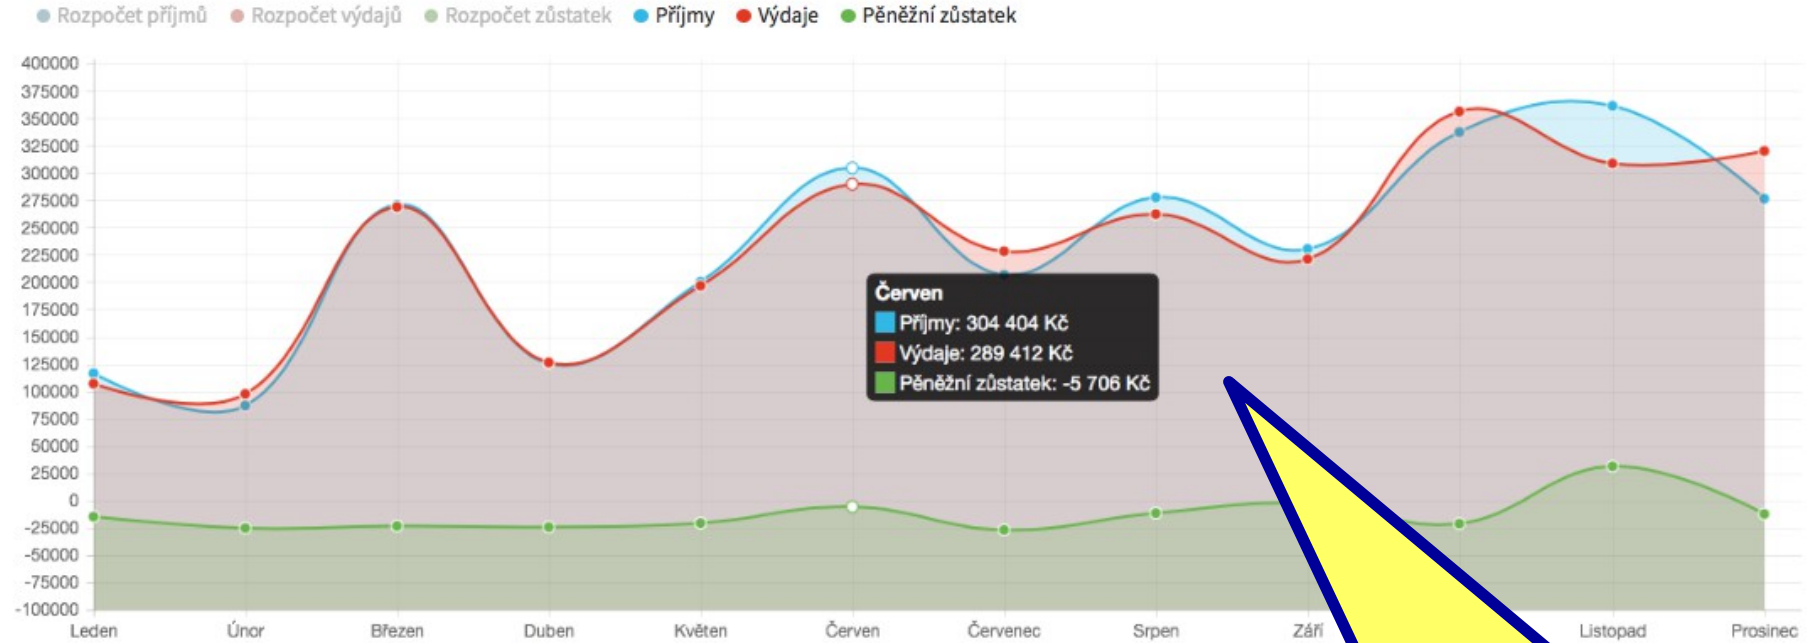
Rozpočet příjmů Rozpočet výdajů Rozpočet zůstatek Příjmy Výdaje Pěněžní zůstatek

400000
375000
350000
325000
300000
275000
250000
225000
200000
175000
150000
125000
100000
75000
50000
25000
0
-25000
-50000
-75000
-100000

Červen
Příjmy: 304 404 Kč
Výdaje: 289 412 Kč
Pěněžní zůstatek: -5 706 Kč

Leden Únor Březen Duben Květen Červen Červenec Srpen Září Listopad Prosinec